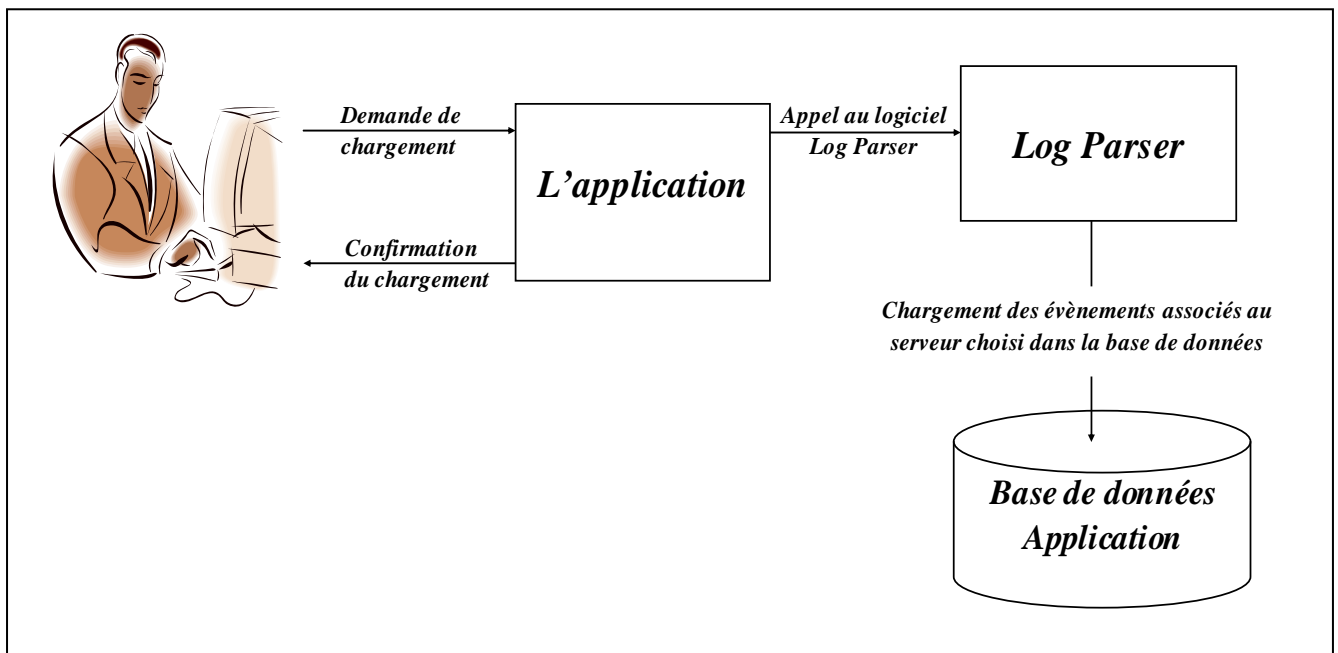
Demande de chargement

L’application

Appel au logiciel Log Parser

Log Parser

Confirmation du chargement

Chargement des évènements associés au serveur choisi dans la base de données

Base de données Application